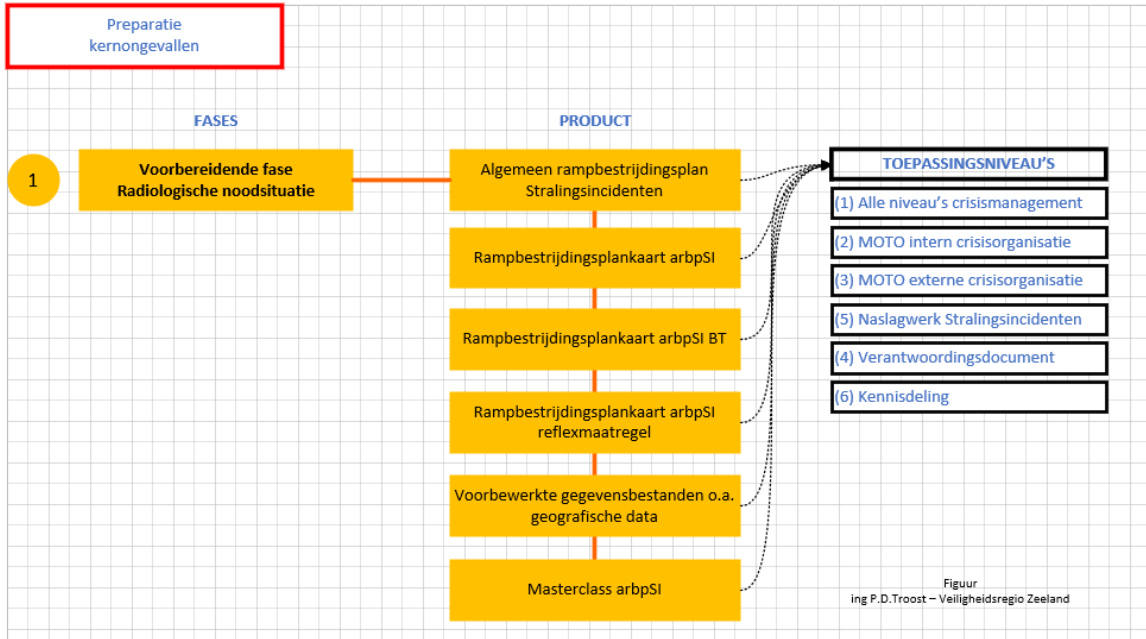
Preparatie
kernongevallen

FASES

PRODUCT

1

Voorbereidende fase
Radiologische noodsituatie

Algemeen rampbestrijdingsplan Stralingsincidenten

Rampbestrijdingsplankaart arbpSI

Rampbestrijdingsplankaart arbpSI BT

Rampbestrijdingsplankaart arbpSI reflexmaatregel

Voorbewerkte gegevensbestanden o.a. geografische data

Masterclass arbpSI

TOEPASSINGSNIVEAU'S

(1) Alle niveau's crisismanagement

(2) MOTO intern crisisorganisatie

(3) MOTO externe crisisorganisatie

(5) Naslagwerk Stralingsincidenten

(4) Verantwoordingsdocument

(6) Kennisdeling

Figuur
ing P.D.Troost – Veiligheidsregio Zeeland